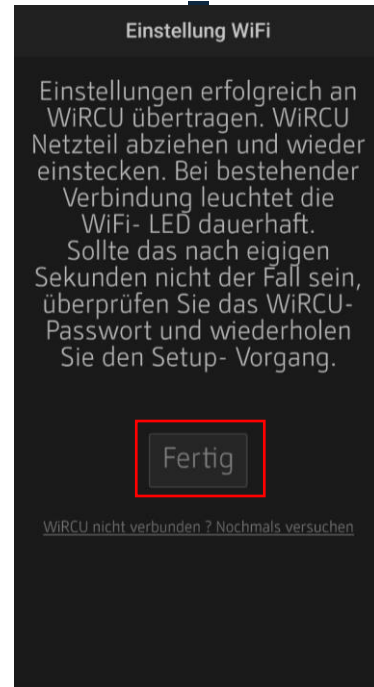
Einstellung WiFi

Einstellungen erfolgreich an WiRCU übertragen. WiRCU Netzteil abziehen und wieder einstecken. Bei bestehender Verbindung leuchtet die WiFi- LED dauerhaft. Sollte das nach eigigen Sekunden nicht der Fall sein, überprüfen Sie das WiRCU-Passwort und wiederholen Sie den Setup- Vorgang.

Fertig

WiRCU nicht verbunden ? Nochmals versuchen